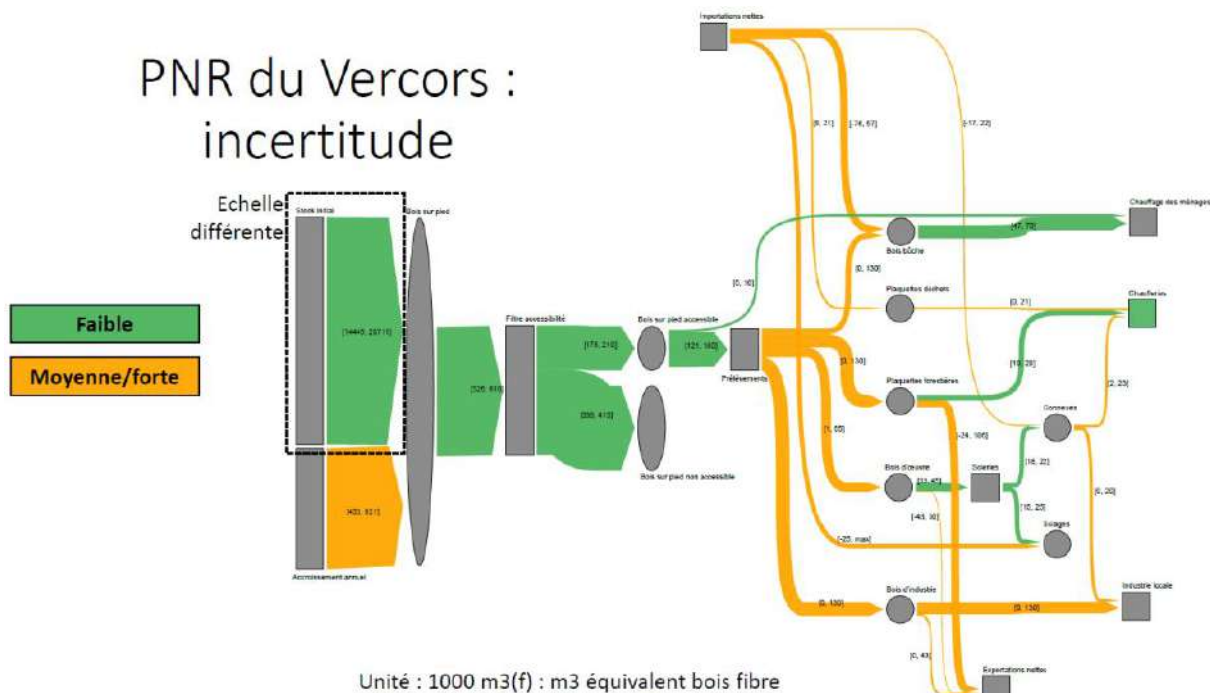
PNR du Vercors : incertitude

Echelle différente

Faible

Moyenne/forte

Stock initial

[14440, 25710]

Accroissement annuel

[400, 531]

Bois sur pied

[526, 610]

Filtre accessibilité

[179, 210]

[330, 410]

Bois sur pied accessible

Bois sur pied non accessible

[121, 160]

Prélèvements

Importations nettes

[0, 21]

[-76, 57]

[-17, 22]

[0, 10]

Bois bûche

[47, 70]

Chauffage des ménages

[0, 130]

Plaquettes déchets

[0, 21]

Chaufferies

[0, 130]

Plaquettes forestières

[10, 28]

[2, 23]

Connexes

[-24, 106]

[1, 65]

Bois d'œuvre

[33, 45]

Scieries

[18, 22]

[10, 23]

[6, 20]

Sciages

[-45, 10]

[-20, max]

[0, 130]

Bois d'industrie

[0, 130]

Industrie locale

[0, 43]

Exportations nettes

Unité : 1000 m3(f) : m3 équivalent bois fibre